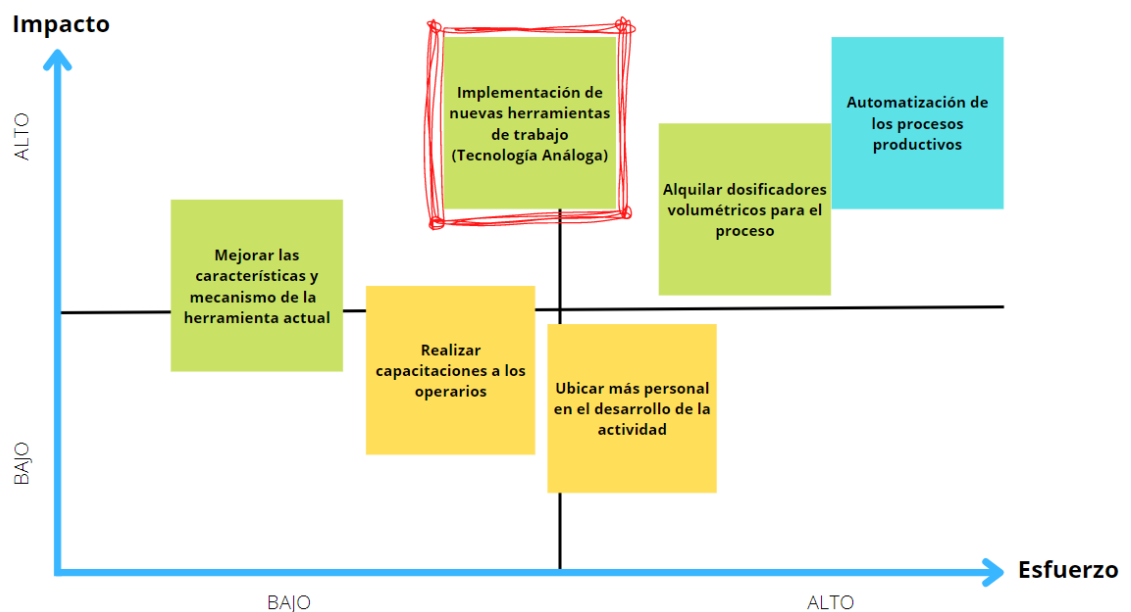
Impacto

ALTO

BAJO

Implementación de nuevas herramientas de trabajo (Tecnología Análoga)

Automatización de los procesos productivos

Alquilar dosificadores volumétricos para el proceso

Mejorar las características y mecanismo de la herramienta actual

Realizar capacitaciones a los operarios

Ubicar más personal en el desarrollo de la actividad

Esfuerzo

BAJO

ALTO